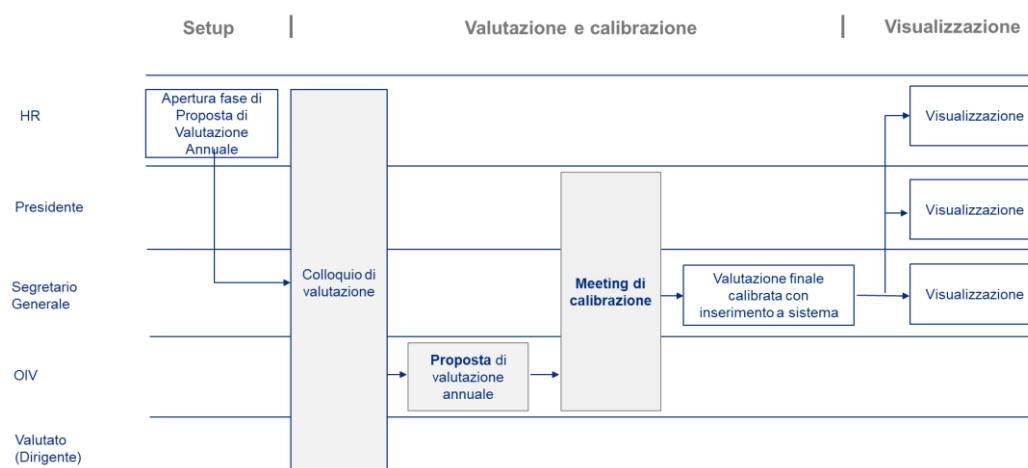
Setup | Valutazione e calibrazione | Visualizzazione

HR

Apertura fase di Proposta di Valutazione Annuale

Visualizzazione

Presidente

Visualizzazione

Segretario Generale

Colloquio di valutazione

Meeting di calibrazione

Valutazione finale calibrata con inserimento a sistema

Visualizzazione

OIV

Proposta di valutazione annuale

Valutato (Dirigente)